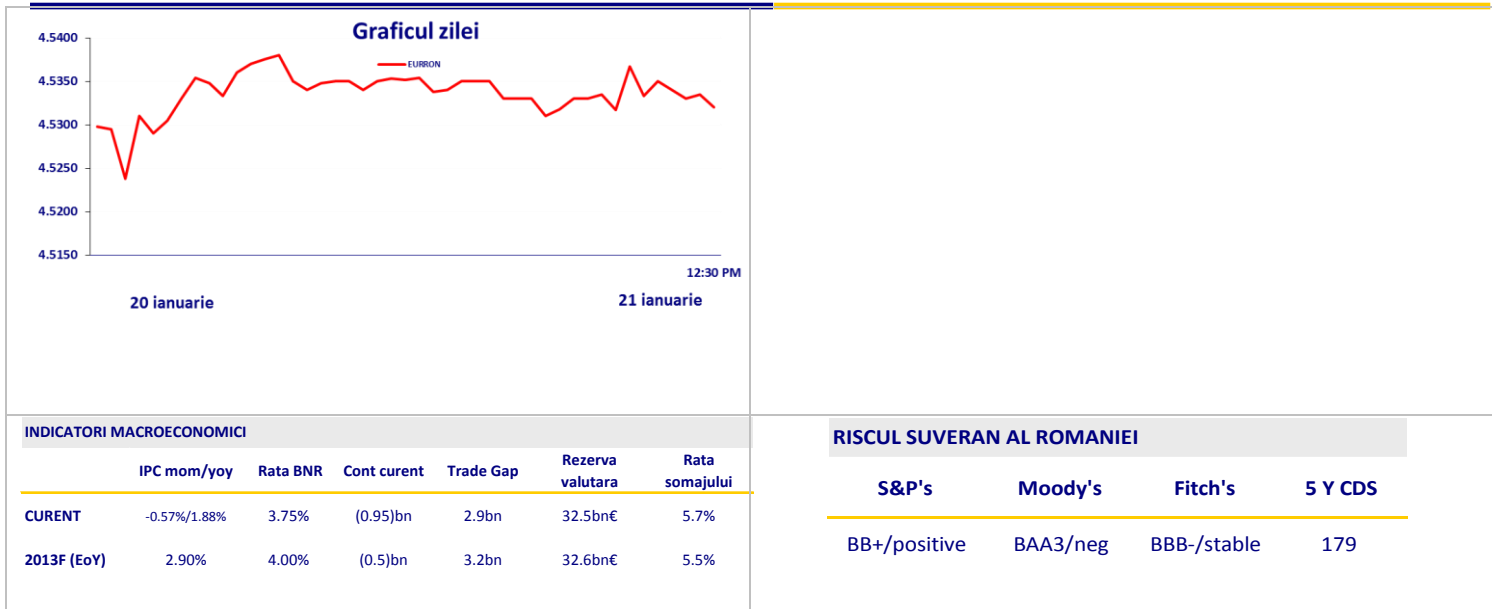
Graficul zilei

4.5400
4.5350
4.5300
4.5250
4.5200
4.5150

EURRON

12:30 PM

20 ianuarie

21 ianuarie

INDICATORI MACROECONOMICI

| | IPC mom/yoy | Rata BNR | Cont curent | Trade Gap | Rezerva valutara | Rata somajului |
|---|---|---|---|---|---|---|
| CURENT | -0.57%/1.88% | 3.75% | (0.95)bn | 2.9bn | 32.5bn€ | 5.7% |
| 2013F (EoY) | 2.90% | 4.00% | (0.5)bn | 3.2bn | 32.6bn€ | 5.5% |

RISCUL SUVERAN AL ROMANIEI

| S&P's | Moody's | Fitch's | 5 Y CDS |
|---|---|---|---|
| BB+/positive | BAA3/neg | BBB-/stable | 179 |